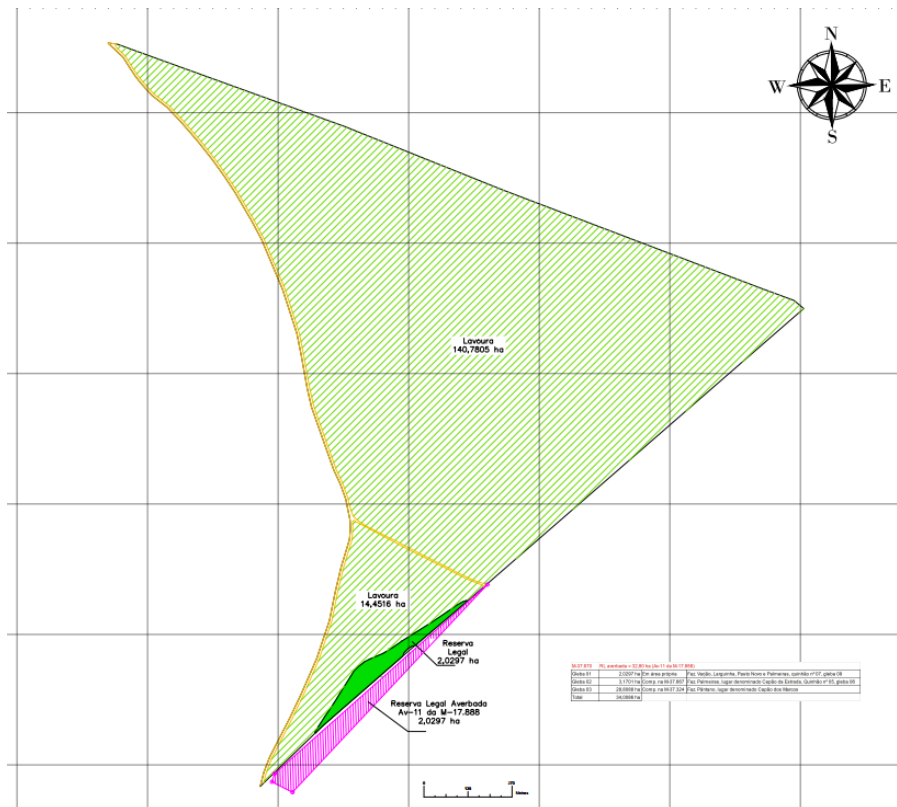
N
W
E
S

Lavoura
140,7805 ha

Lavoura
14,4516 ha

Reserva
Legal
2,0297 ha

Reserva Legal Averbada
Av-11 da M-17.888
2,0297 ha

M-37.870 (RL averbada = 32,80 ha (Av-11 da M-17.888)

| Gleba 01 | 2,0297 ha | Em área própria | Faz. Varjão, Larguinha, Poeto Novo e Palmeiras, quinhão nº 07, gleba 08 |
|---|---|---|---|
| Gleba 02 | 3,1701 ha | Comp. na M-37.867 | Faz. Palmeiras, lugar denominado Capão da Estrada, Quinhão nº 03, gleba 08 |
| Gleba 03 | 28,6668 ha | Comp. na M-37.324 | Faz. Pântano, lugar denominado Capão dos Marcos |
| Total | 34,0666 ha | | |

0 125 250 Metros